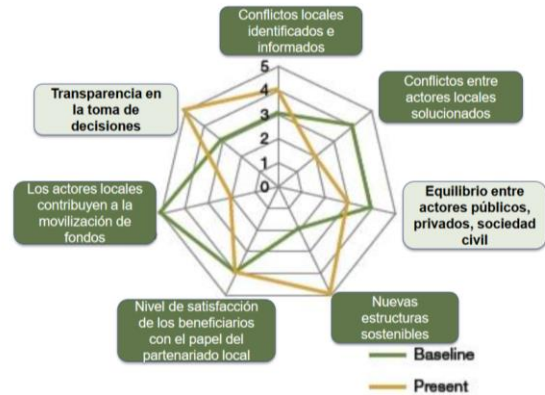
Conflictos locales identificados e informados

5
4
3
2
1
0

Conflictos entre actores locales solucionados

Transparencia en la toma de decisiones

Equilibrio entre actores públicos, privados, sociedad civil

Los actores locales contribuyen a la movilización de fondos

Nuevas estructuras sostenibles

Nivel de satisfacción de los beneficiarios con el papel del partenariado local

Baseline

Present